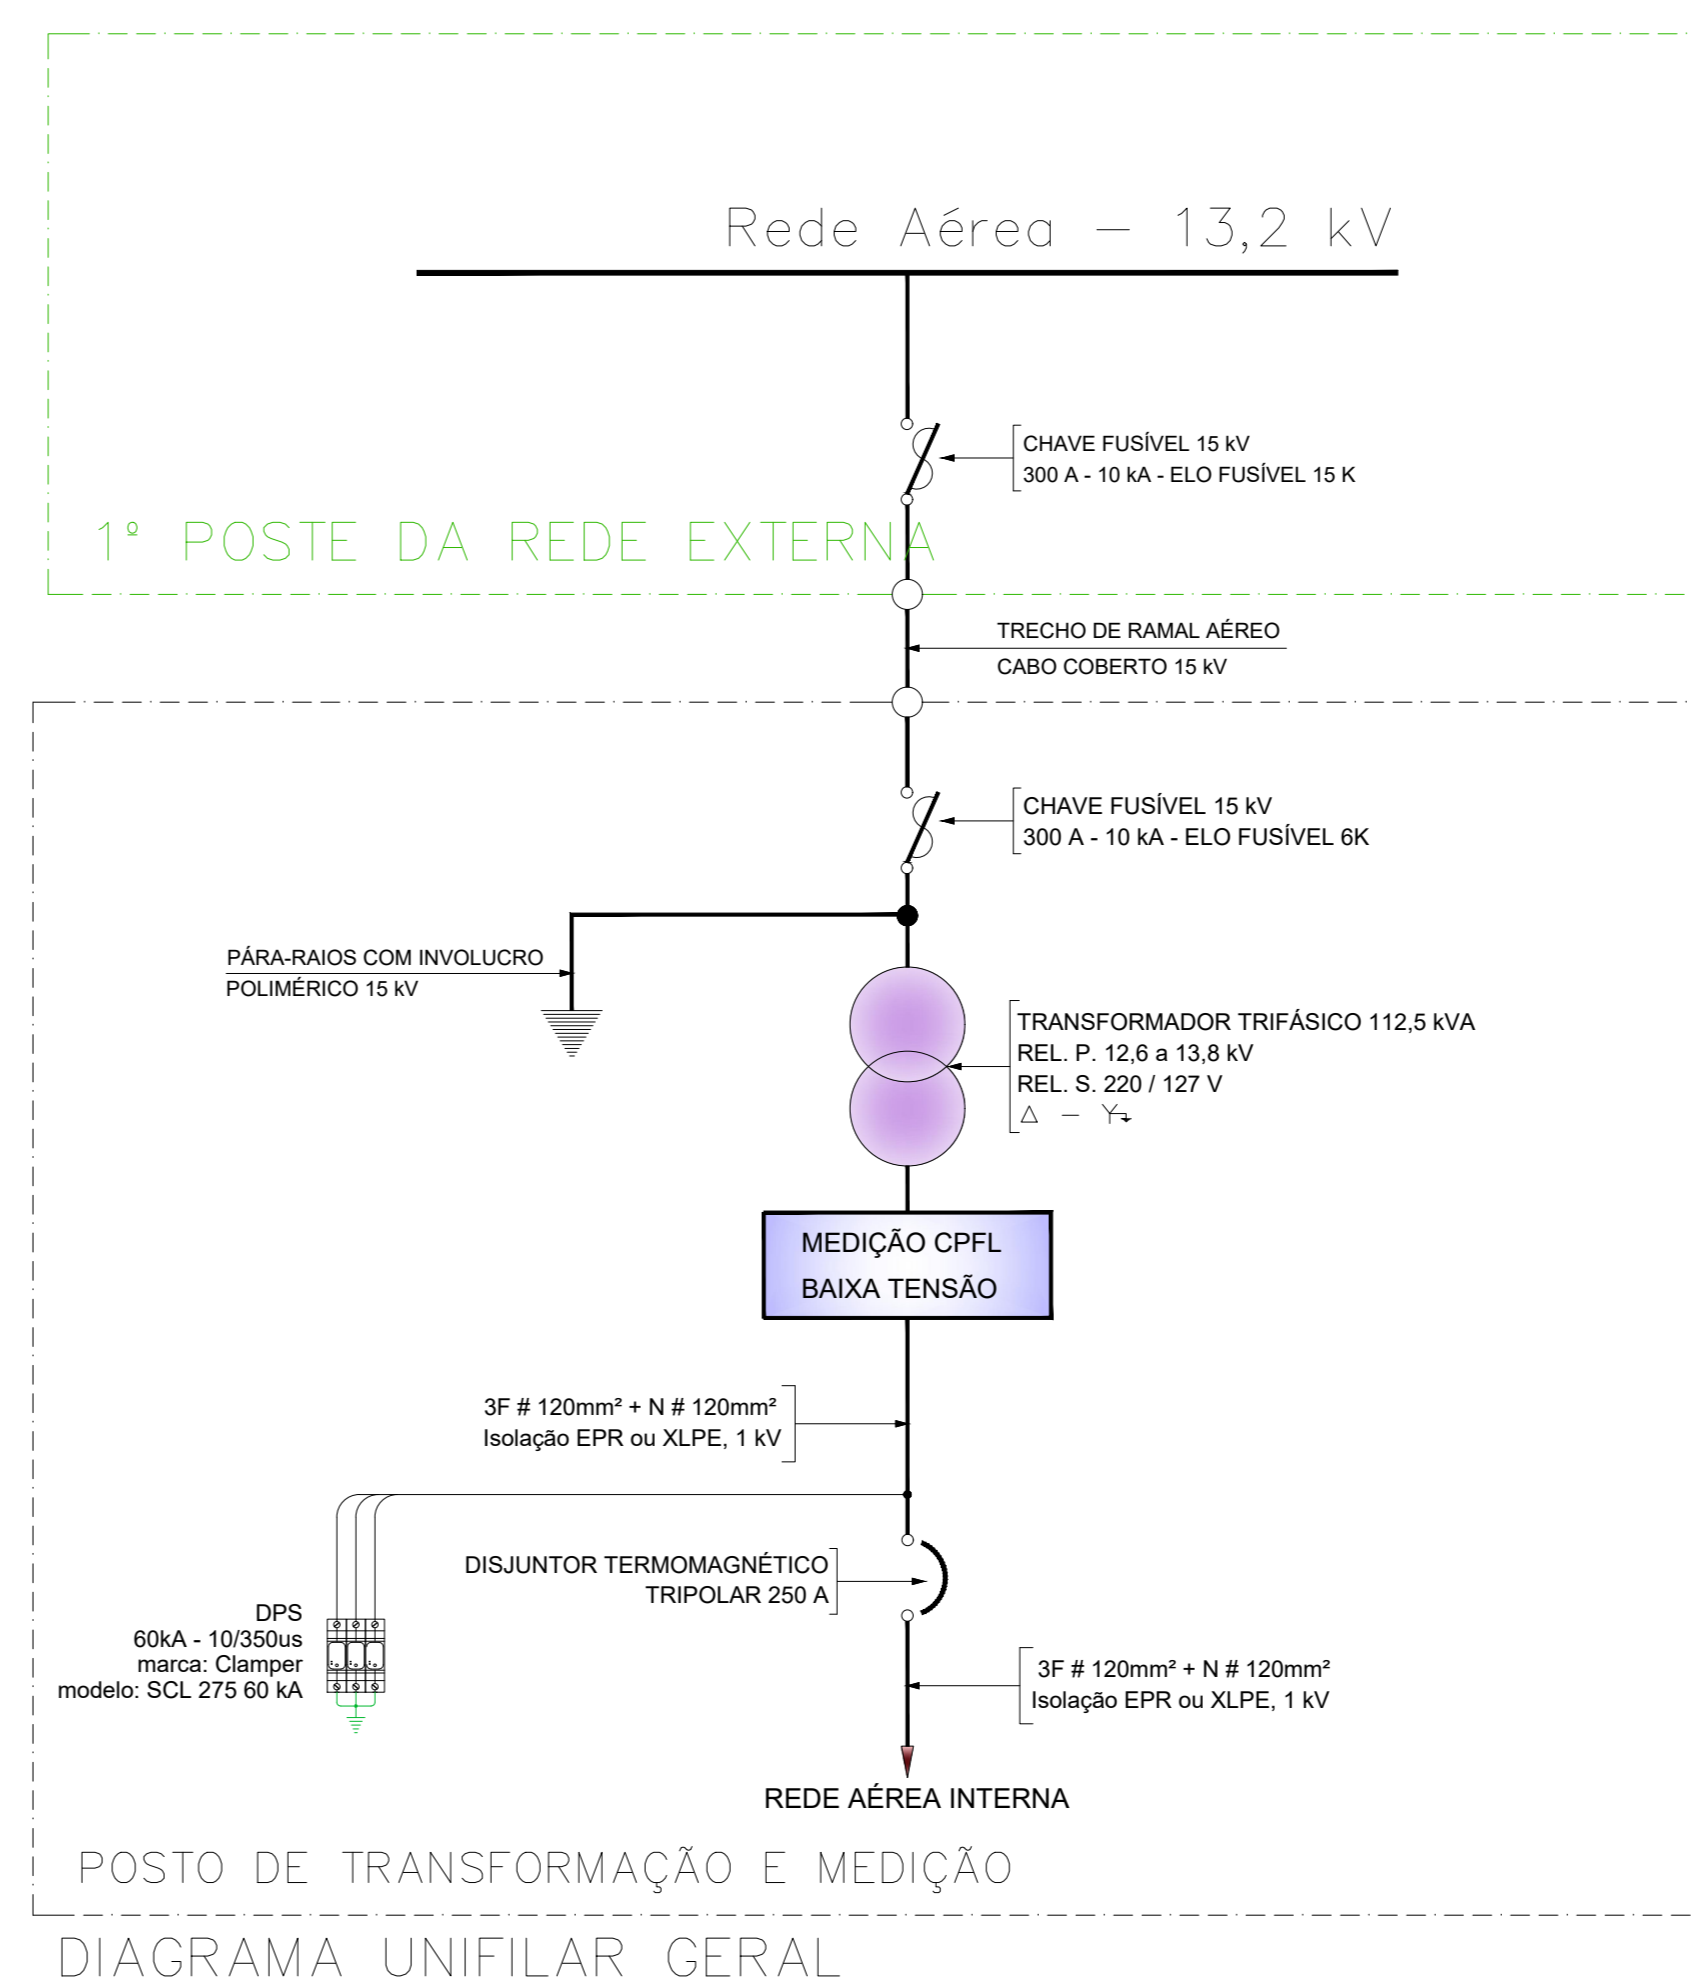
Rede Aérea — 13,2 kV

CHAVE FUSÍVEL 15 kV
300 A - 10 kA - ELO FUSÍVEL 15 K

1º POSTE DA REDE EXTERNA

TRECHO DE RAMAL AÉREO
CABO COBERTO 15 kV

CHAVE FUSÍVEL 15 kV
300 A - 10 kA - ELO FUSÍVEL 6K

PÁRA-RAIOS COM INVOLUCRO
POLIMÉRICO 15 kV

TRANSFORMADOR TRIFÁSICO 112,5 kVA
REL. P. 12,6 a 13,8 kV
REL. S. 220 / 127 V
$\Delta$ — Y

MEDIÇÃO CPFL
BAIXA TENSÃO

3F # 120mm² + N # 120mm²
Isolação EPR ou XLPE, 1 kV

DISJUNTOR TERMOMAGNÉTICO
TRIPOLAR 250 A

DPS
60kA - 10/350us
marca: Clamper
modelo: SCL 275 60 kA

3F # 120mm² + N # 120mm²
Isolação EPR ou XLPE, 1 kV

REDE AÉREA INTERNA

POSTO DE TRANSFORMAÇÃO E MEDIÇÃO

DIAGRAMA UNIFILAR GERAL